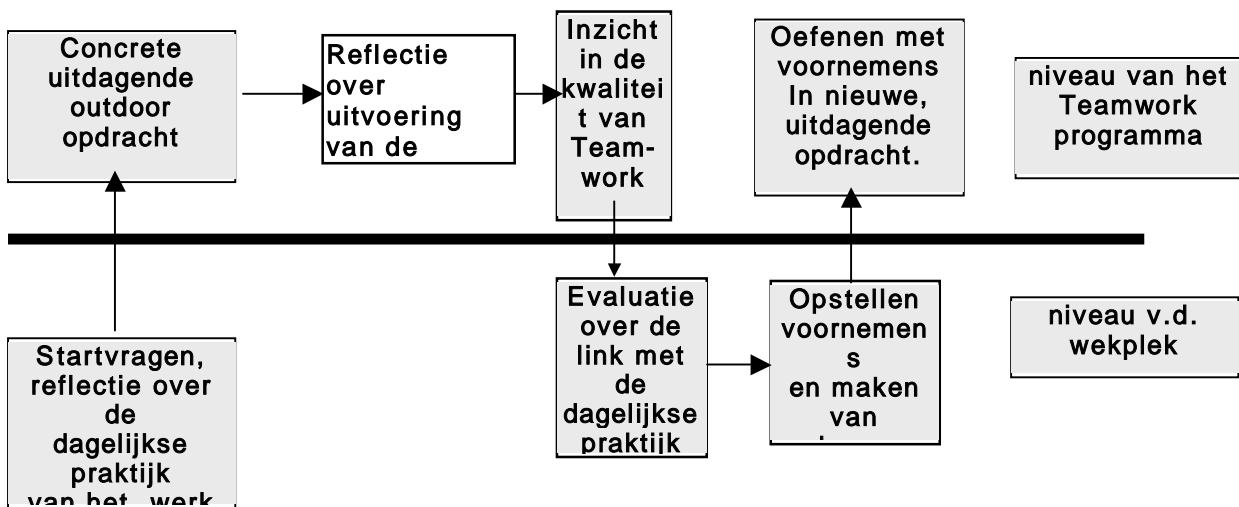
Concrete uitdagende outdoor opdracht

Reflectie over uitvoering van de

Inzicht in de kwaliteit van Teamwork

Oefenen met voornemens In nieuwe, uitdagende opdracht.

niveau van het Teamwork programma

Startvragen, reflectie over de dagelijkse praktijk van het werk

Evaluatie over de link met de dagelijkse praktijk

Opstellen voornemens en maken van

niveau v.d. wekplek